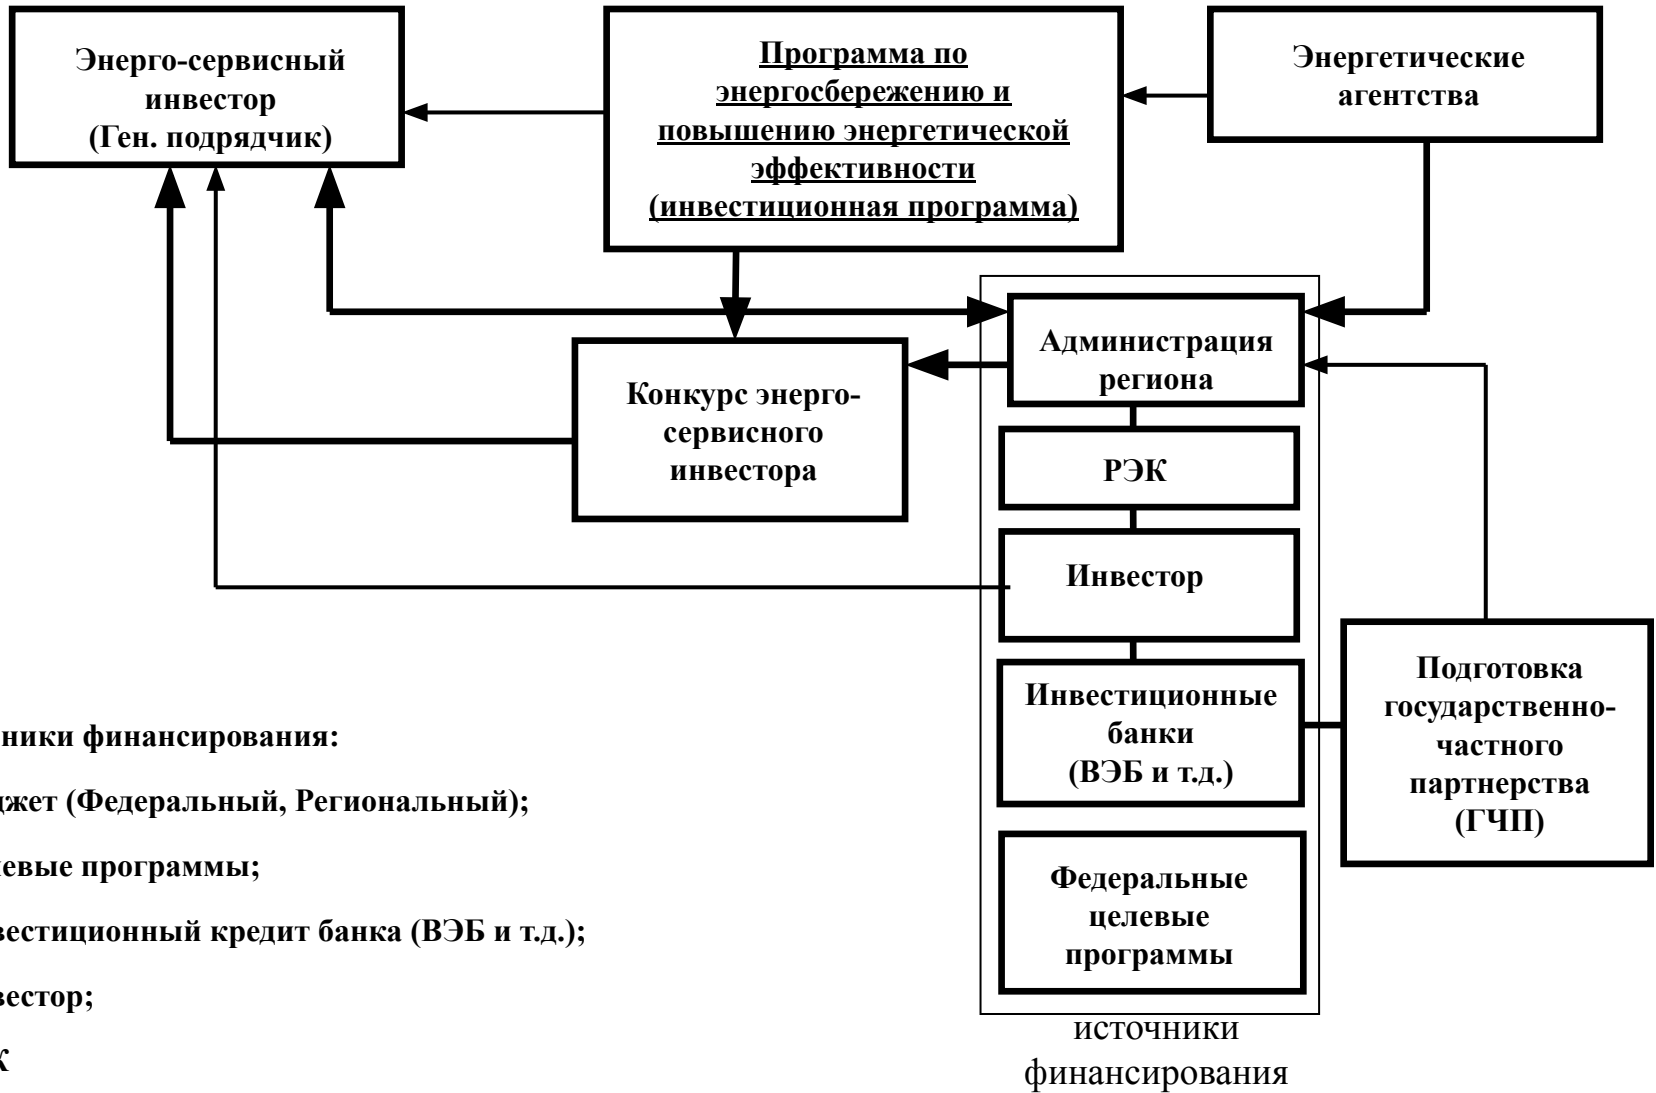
Энерго-сервисный инвестор (Ген. подрядчик)

Программа по энергосбережению и повышению энергетической эффективности (инвестиционная программа)

Энергетические агентства

Администрация региона

Конкурс энерго-сервисного инвестора

РЭК

Инвестор

Инвестиционные банки (ВЭБ и т.д.)

Подготовка государственно-частного партнерства (ГЧП)

Федеральные целевые программы

источники финансирования

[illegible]ники финансирования:

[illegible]джет (Федеральный, Региональный);

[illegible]левые программы;

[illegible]вестиционный кредит банка (ВЭБ и т.д.);

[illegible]вестор;

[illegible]К